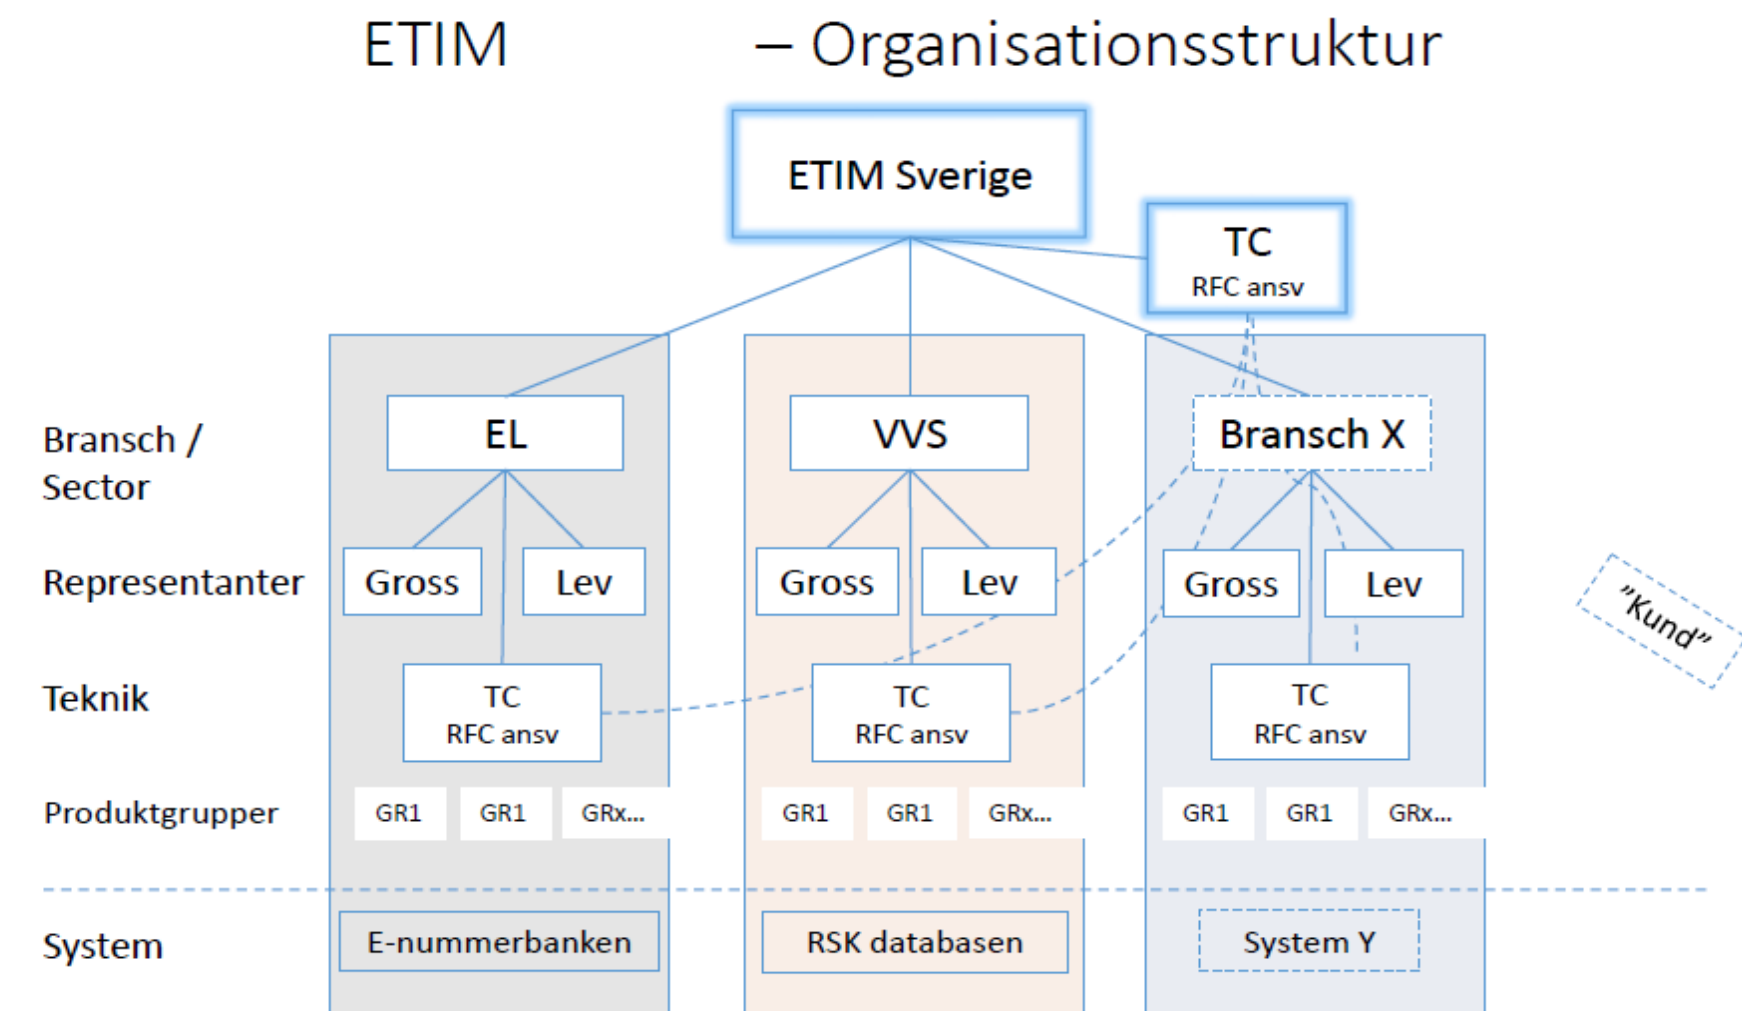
ETIM – Organisationsstruktur

ETIM Sverige

TC
RFC ansv

Bransch / Sector

Representanter

Teknik

Produktgrupper

System

EL

Gross

Lev

TC
RFC ansv

GR1 GR1 GRx...

E-nummerbanken

VVS

Gross

Lev

TC
RFC ansv

GR1 GR1 GRx...

RSK databasen

Bransch X

Gross

Lev

TC
RFC ansv

GR1 GR1 GRx...

System Y

"Kund"